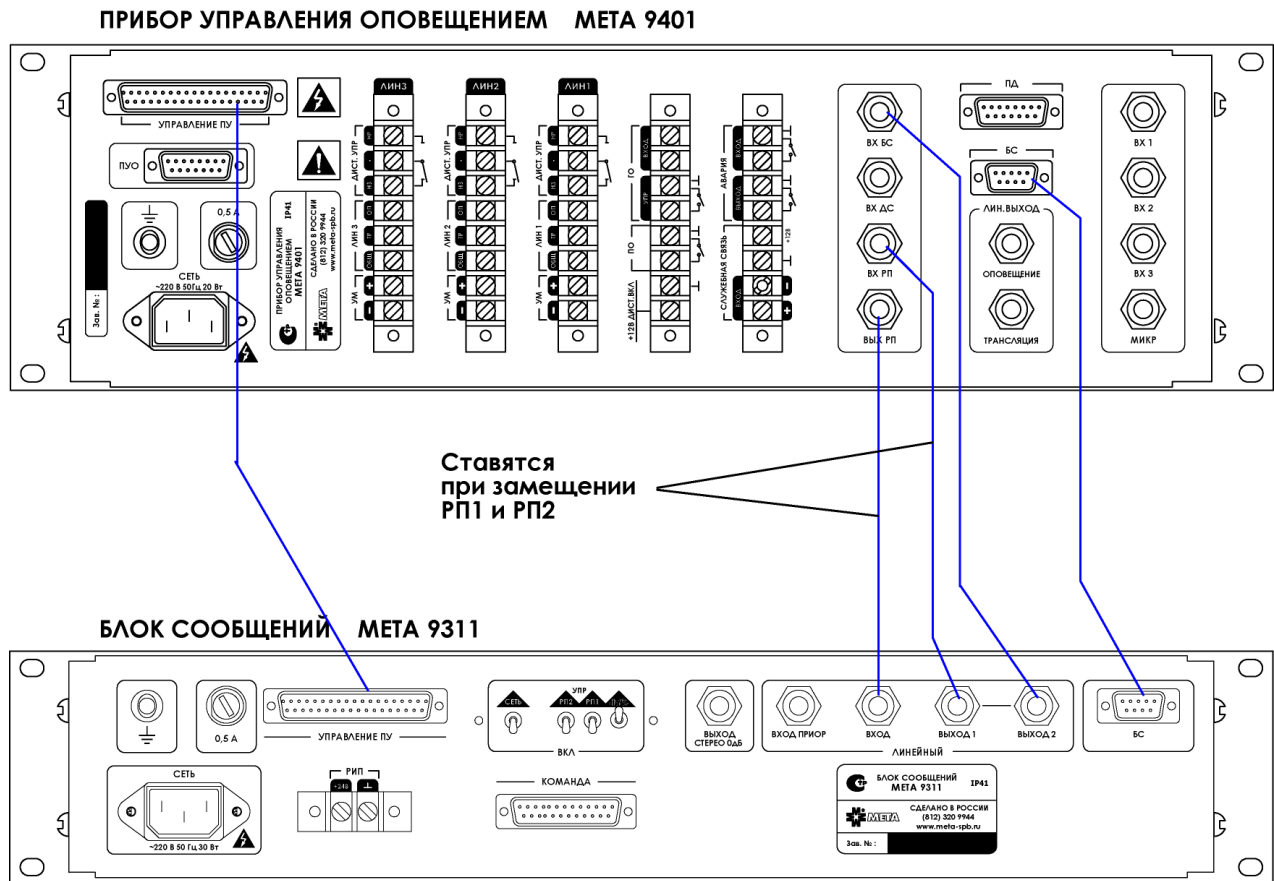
ПРИБОР УПРАВЛЕНИЯ ОПОВЕЩЕНИЕМ МЕТА 9401

УПРАВЛЕНИЕ ПУ

ПУО

0,5 А

СЕТЬ
~220 В 50Гц 20 Вт

Зав. №:

ПРИБОР УПРАВЛЕНИЯ ОПОВЕЩЕНИЕМ МЕТА 9401
IP41
СДЕЛАНО В РОССИИ
(812) 320 9944
www.meta-spb.ru
МЕТА

ЛИН3
ДИСТ. УПР
ЛИН 3
УМ

ЛИН2
ДИСТ. УПР
ЛИН 2
УМ

ЛИН1
ДИСТ. УПР
ЛИН 1
УМ

ГО
ПО
+12В ДИСТ.ВКЛ

АВАРИЯ
СЛУЖЕБНАЯ СВЯЗЬ
+12В

ВХ БС
ВХ ДС
ВХ РП
ВЫХ РП

ПД
БС
ЛИН.ВЫХОД
ОПОВЕЩЕНИЕ
ТРАНСЛЯЦИЯ

ВХ 1
ВХ 2
ВХ 3
МИКР

Ставятся
при замещении
РП1 и РП2

БЛОК СООБЩЕНИЙ МЕТА 9311

0,5 А
УПРАВЛЕНИЕ ПУ
СЕТЬ
~220 В 50 Гц 30 Вт
РИП
+24В

СЕТЬ
УПР
РП2 РП1
ВКЛ

КОМАНДА

ВЫХОД СТЕРЕО 0дБ
ВХОД ПРИОР
ВХОД
ВЫХОД 1
ВЫХОД 2
ЛИНЕЙНЫЙ

БС

БЛОК СООБЩЕНИЙ МЕТА 9311
IP41
МЕТА
СДЕЛАНО В РОССИИ
(812) 320 9944
www.meta-spb.ru
Зав. №: